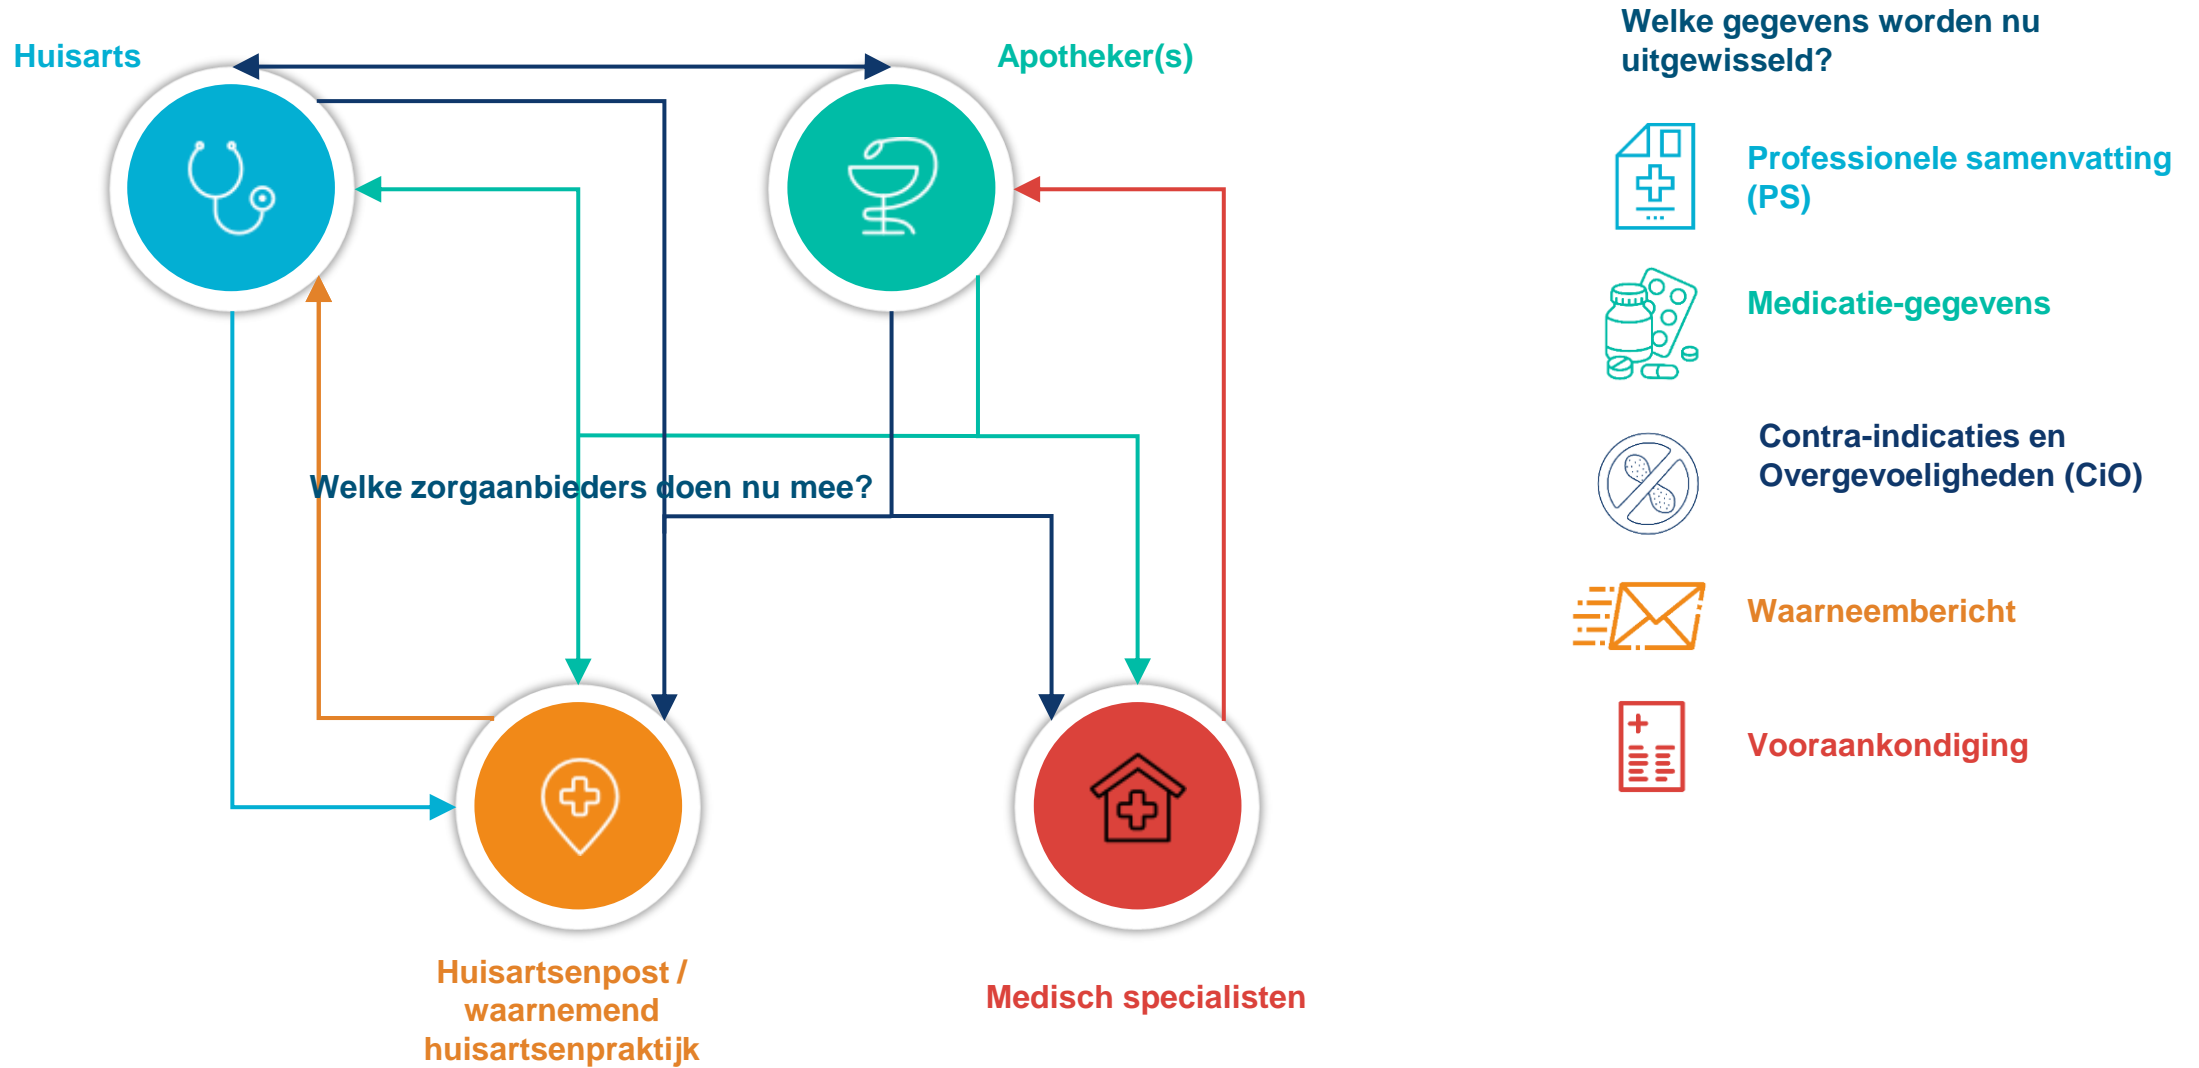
Huisarts

Apotheker(s)

Welke zorgaanbieders doen nu mee?

Huisartsenpost / waarnemend huisartsenpraktijk

Medisch specialisten

Welke gegevens worden nu uitgewisseld?

Professionele samenvatting (PS)

Medicatie-gegevens

Contra-indicaties en Overgevoeligheden (CiO)

Waarneembericht

Vooraankondiging